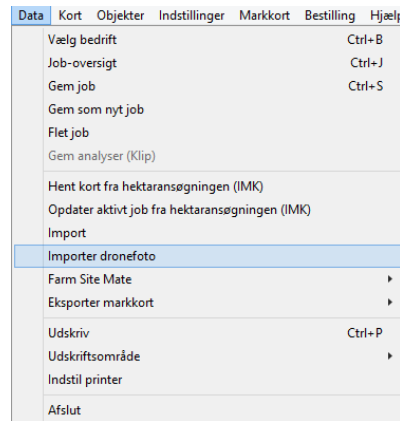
Data Kort Objekter Indstillinger Markkort Bestilling Hjælp

Vælg bedrift Ctrl+B
Job-oversigt Ctrl+J
Gem job Ctrl+S
Gem som nyt job
Flet job
Gem analyser (Klip)

Hent kort fra hektaransøgningen (IMK)
Opdater aktivt job fra hektaransøgningen (IMK)
Import
Importer dronefoto
Farm Site Mate
Eksporter markkort

Udskriv Ctrl+P
Udskriftsområde
Indstil printer

Afslut